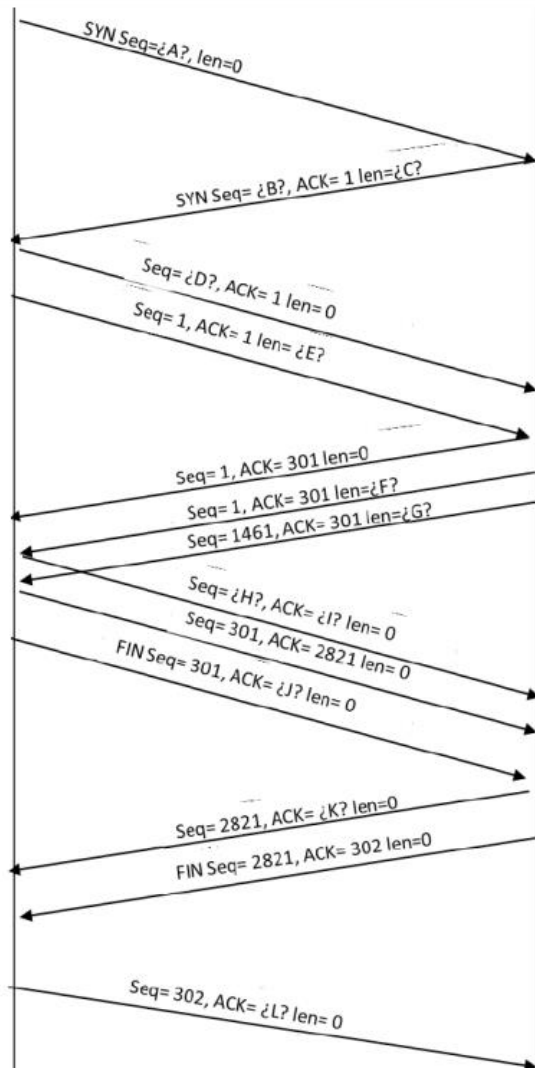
SYN Seq=¿A?, len=0

SYN Seq= ¿B?, ACK= 1 len=¿C?

Seq= ¿D?, ACK= 1 len= 0

Seq= 1, ACK= 1 len= ¿E?

Seq= 1, ACK= 301 len=0

Seq= 1, ACK= 301 len=¿F?

Seq= 1461, ACK= 301 len=¿G?

Seq= ¿H?, ACK= ¿I? len= 0

Seq= 301, ACK= 2821 len= 0

FIN Seq= 301, ACK= ¿J? len= 0

Seq= 2821, ACK= ¿K? len=0

FIN Seq= 2821, ACK= 302 len=0

Seq= 302, ACK= ¿L? len= 0